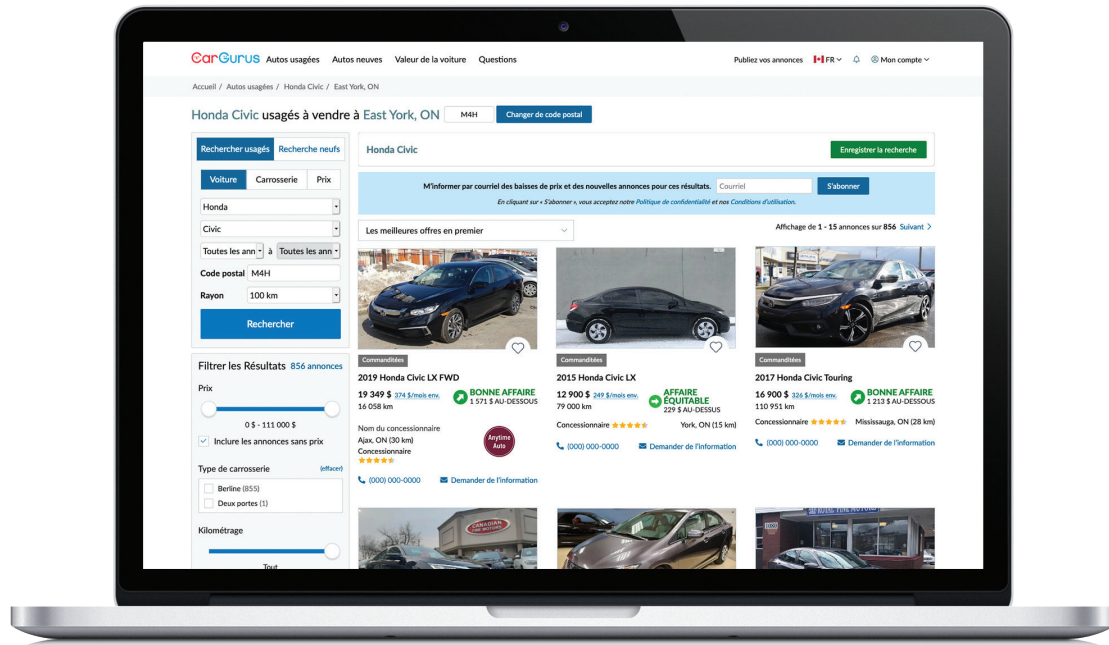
CarGurus Autos usagées Autos neuves Valeur de la voiture Questions

Publiez vos annonces FR Mon compte

Accueil / Autos usagées / Honda Civic / East York, ON

Honda Civic usagés à vendre à East York, ON M4H Changer de code postal

Rechercher usagés Recherche neufs

Voiture Carrosserie Prix

Honda

Civic

Toutes les ann à Toutes les ann

Code postal M4H

Rayon 100 km

Rechercher

Filtrer les Résultats 856 annonces

Prix

0 $ - 111 000 $

Inclure les annonces sans prix

Type de carrosserie (effacer)

Berline (855)

Deux portes (1)

Kilométrage

Tout

Honda Civic

Enregistrer la recherche

M'informer par courriel des baisses de prix et des nouvelles annonces pour ces résultats. Courriel S'abonner

En cliquant sur « S'abonner », vous acceptez notre Politique de confidentialité et nos Conditions d'utilisation.

Les meilleures offres en premier

Affichage de 1 - 15 annonces sur 856 Suivant

Commanditées

2019 Honda Civic LX FWD

19 349 $ 374 $/mois env.

16 058 km

BONNE AFFAIRE
1 571 $ AU-DESSOUS

Nom du concessionnaire
Ajax, ON (30 km)
Concessionnaire

Anytime Auto

(000) 000-0000 Demander de l'information

Commanditées

2015 Honda Civic LX

12 900 $ 249 $/mois env.

79 000 km

AFFAIRE ÉQUITABLE
229 $ AU-DESSUS

Concessionnaire York, ON (15 km)

(000) 000-0000 Demander de l'information

Commanditées

2017 Honda Civic Touring

16 900 $ 326 $/mois env.

110 951 km

BONNE AFFAIRE
1 213 $ AU-DESSOUS

Concessionnaire Mississauga, ON (28 km)

(000) 000-0000 Demander de l'information

CANADIAN